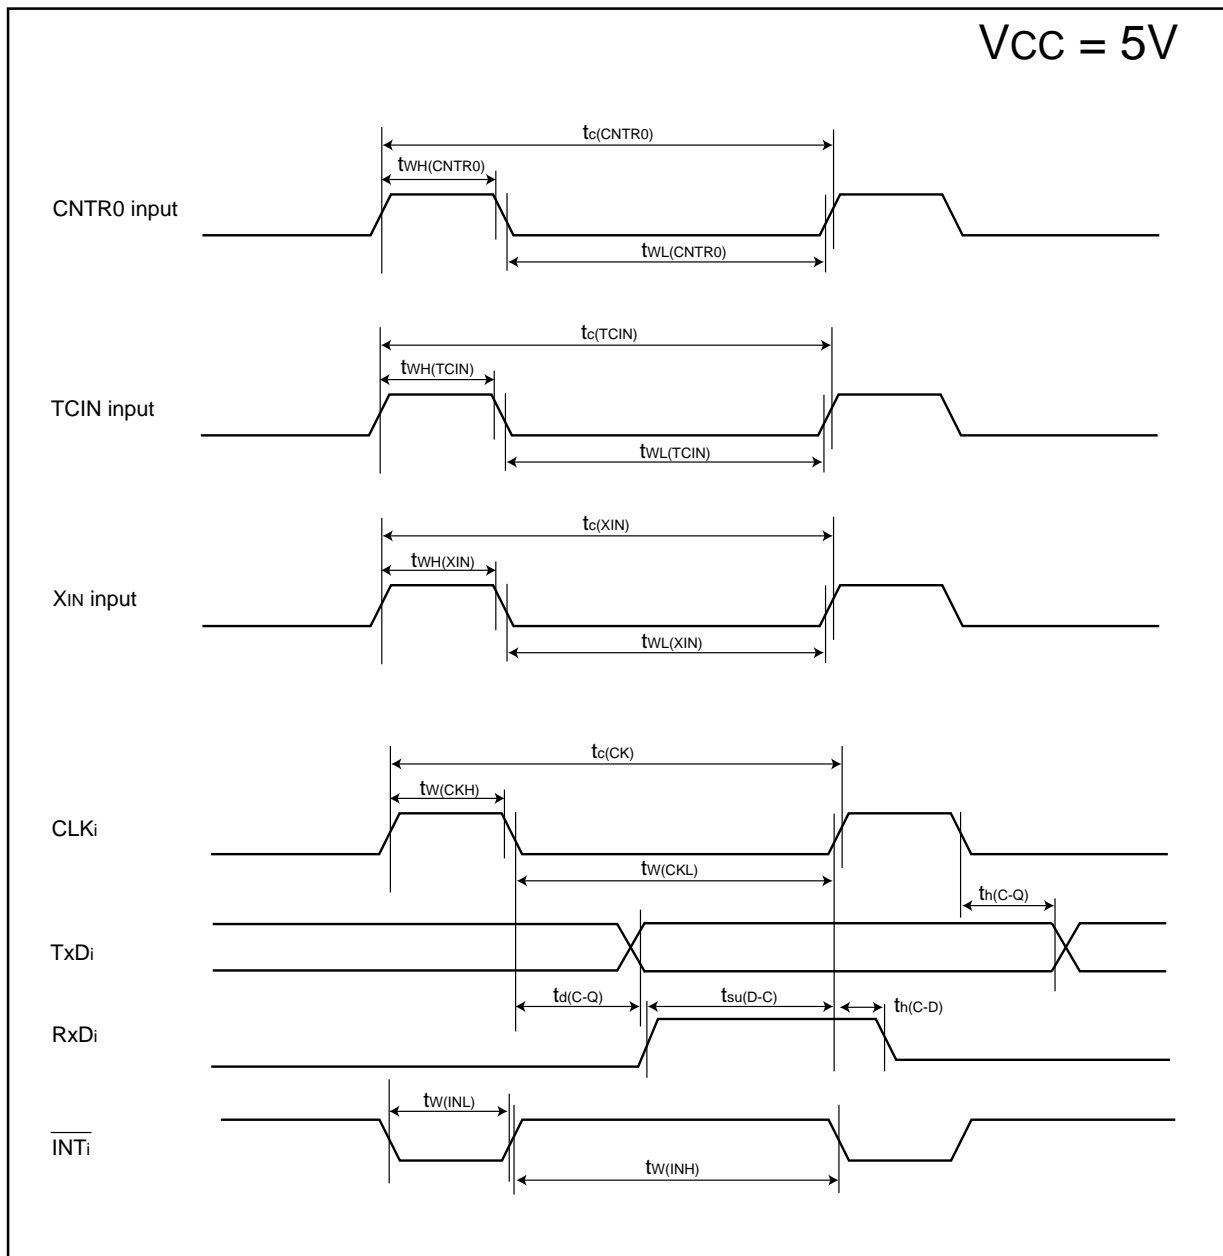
VCC = 5V

$t_{c(CNTR0)}$

$t_{WH(CNTR0)}$

CNTR0 input

$t_{WL(CNTR0)}$

$t_{c(TCIN)}$

$t_{WH(TCIN)}$

TCIN input

$t_{WL(TCIN)}$

$t_{c(XIN)}$

$t_{WH(XIN)}$

XIN input

$t_{WL(XIN)}$

$t_{c(CK)}$

$t_{W(CKH)}$

CLKi

$t_{W(CKL)}$

$t_{h(C-Q)}$

TxDi

$t_{d(C-Q)}$

$t_{su(D-C)}$

$t_{h(C-D)}$

RxDi

$t_{W(INL)}$

$\overline{INTi}$

$t_{W(INH)}$